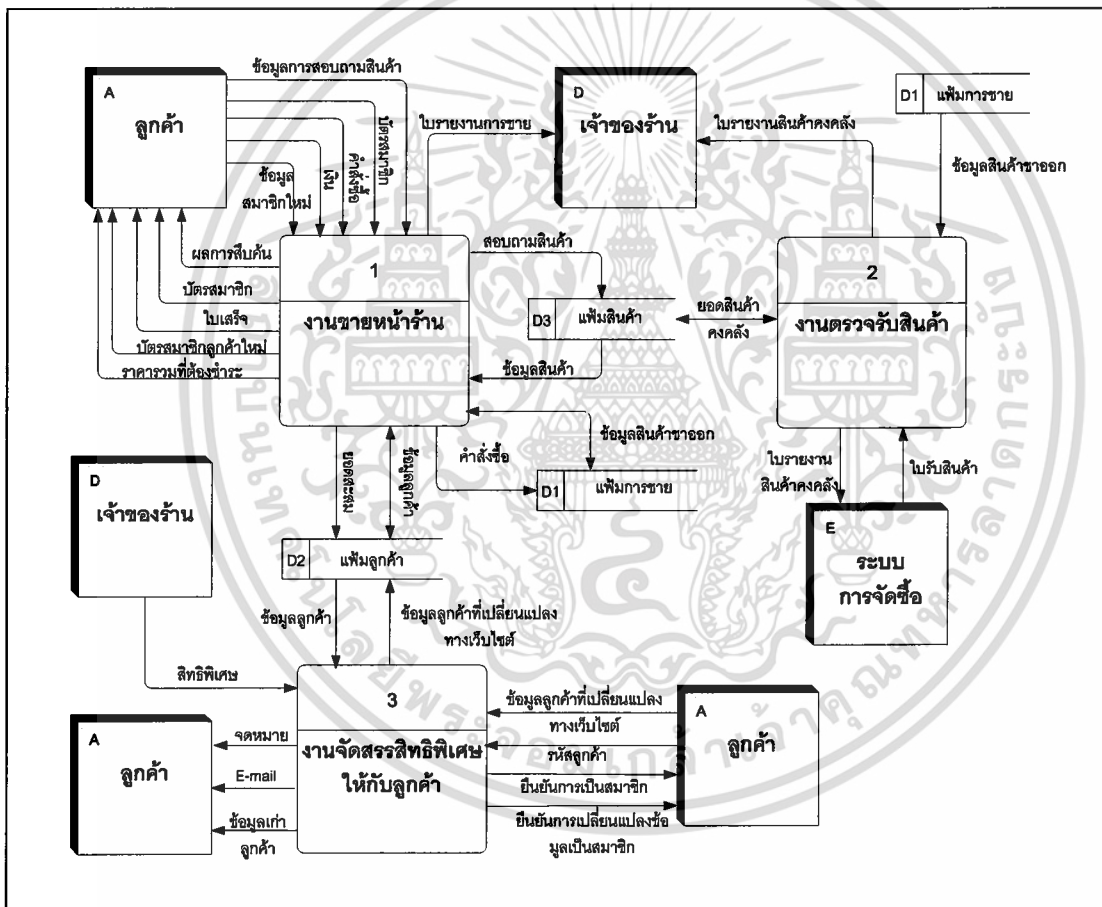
A
ลูกค้า

ข้อมูลการสอบถามสินค้า
ข้อมูลสมาชิกใหม่
เงิน
คำสั่งซื้อ
บัตรสมาชิก

ผลการสืบค้น
บัตรสมาชิก
ใบเสร็จ
บัตรสมาชิกลูกค้าใหม่
ราคารวมที่ต้องชำระ

ใบรายงานการขาย

D
เจ้าของร้าน

ใบรายงานสินค้าคงคลัง

D1 แฟ้มการขาย

ข้อมูลสินค้าขาออก

1
งานขายหน้าร้าน

สอบถามสินค้า
D3 แฟ้มสินค้า
ข้อมูลสินค้า
ยอดสินค้าคงคลัง

2
งานตรวจรับสินค้า

ข้อมูลสินค้าขาออก
คำสั่งซื้อ
D1 แฟ้มการขาย

ยอดสะสม
ข้อมูลลูกค้า

ใบรายงานสินค้าคงคลัง
ใบรับสินค้า

E
ระบบการจัดซื้อ

D
เจ้าของร้าน

D2 แฟ้มลูกค้า

ข้อมูลลูกค้า
ข้อมูลลูกค้าที่เปลี่ยนแปลงทางเว็บไซต์

สิทธิพิเศษ

3
งานจัดสรรสิทธิพิเศษให้กับลูกค้า

ข้อมูลลูกค้าที่เปลี่ยนแปลงทางเว็บไซต์
รหัสลูกค้า
ยืนยันการเป็นสมาชิก
ยืนยันการเปลี่ยนแปลงข้อมูลเป็นสมาชิก

A
ลูกค้า

A
ลูกค้า

จดหมาย
E-mail
ข้อมูลเก่าลูกค้า